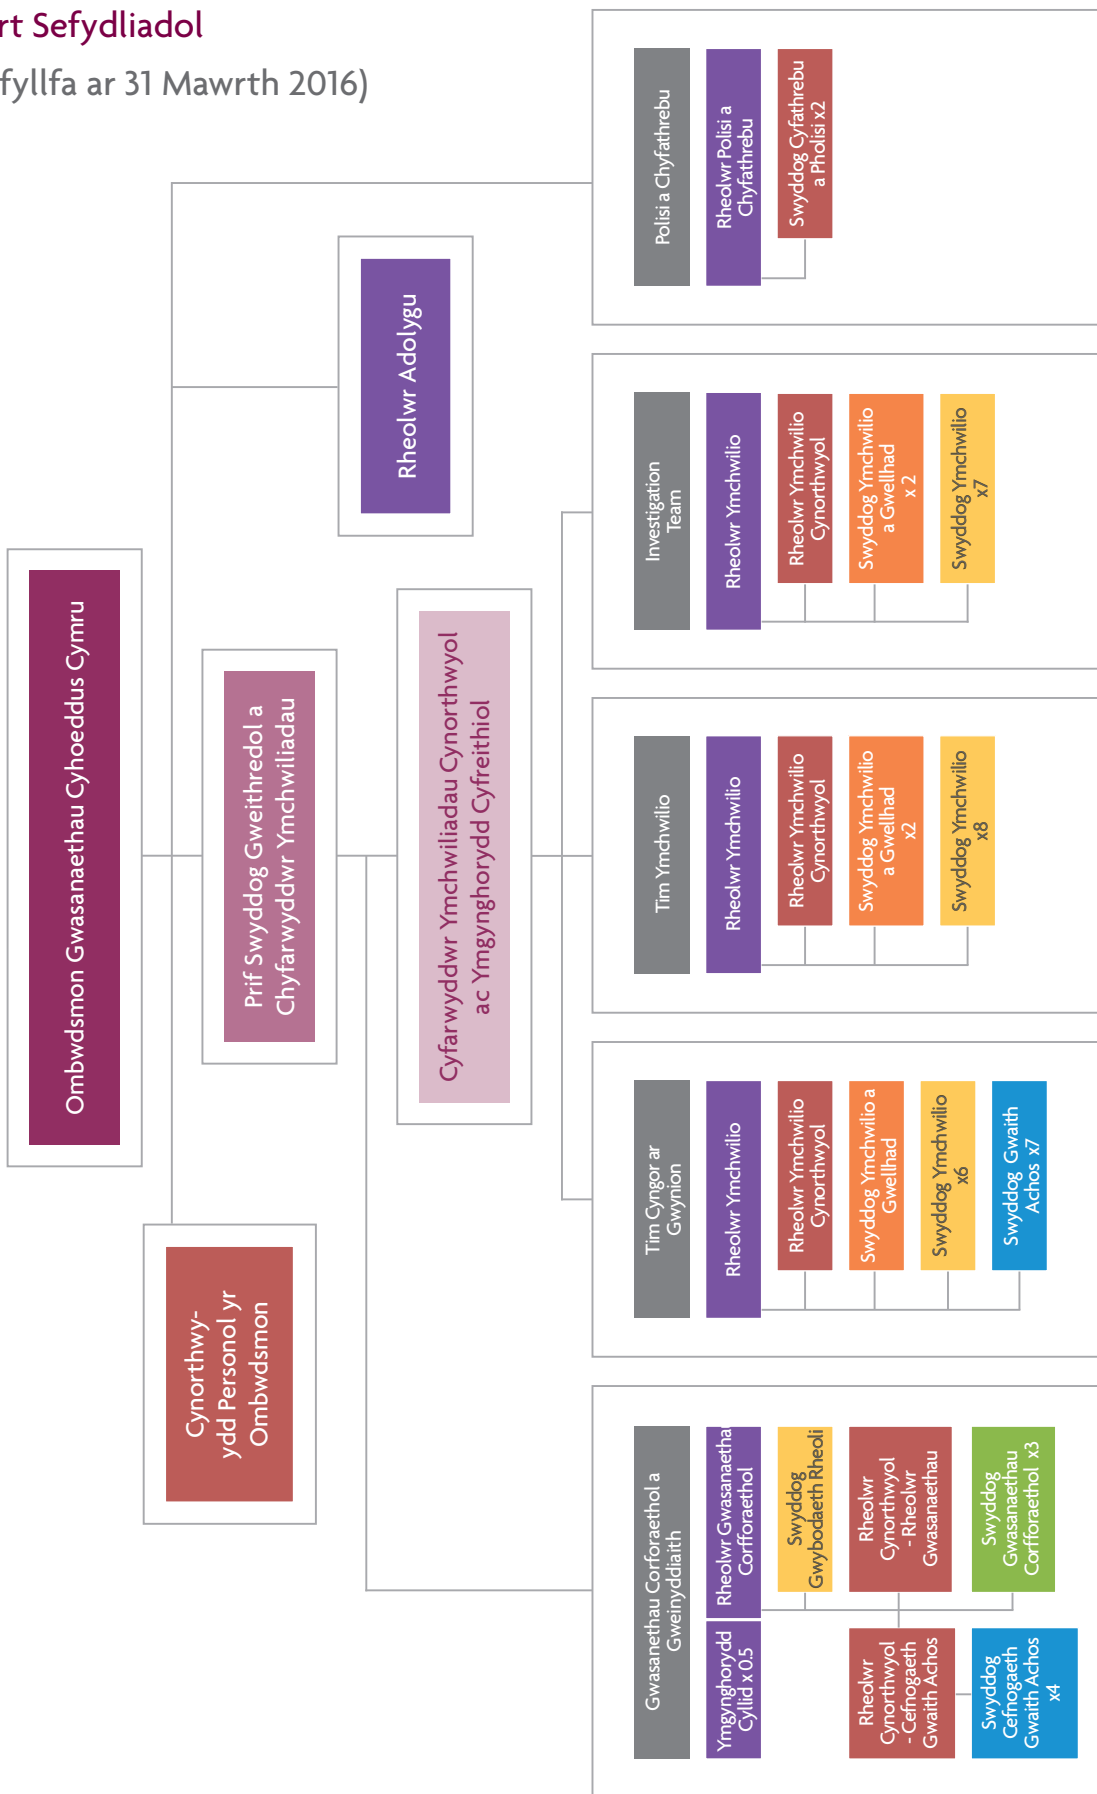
rt Sefydliadol

fyllfa ar 31 Mawrth 2016)

Ombwdsmon Gwasanaethau Cyhoeddus Cymru

Rheolwr Adolygu

Prif Swyddog Gweithredol a Chyfarwyddwr Ymchwiliadau

Cyfarwyddwr Ymchwiliadau Cynorthwyol ac Ymgynghorydd Cyfreithiol

Cynorthwy-ydd Personol yr Ombwdsmon

Polisi a Chyfathrebu

Rheolwr Polisi a Chyfathrebu

Swyddog Cyfathrebu a Pholisi x2

Investigation Team

Rheolwr Ymchwilio

Rheolwr Ymchwilio Cynorthwyol

Swyddog Ymchwilio a Gwellhad x 2

Swyddog Ymchwilio x7

Tim Ymchwilio

Rheolwr Ymchwilio

Rheolwr Ymchwilio Cynorthwyol

Swyddog Ymchwilio a Gwellhad x2

Swyddog Ymchwilio x8

Tim Cyngor ar Gwynion

Rheolwr Ymchwilio

Rheolwr Ymchwilio Cynorthwyol

Swyddog Ymchwilio a Gwellhad

Swyddog Ymchwilio x6

Swyddog Gwaith Achos x7

Gwasanethau Corforaethol a Gweinyddiaith

Rheolwr Gwasanaetha Corfforaethol

Ymgynghorydd Cyllid x 0.5

Swyddog Gwybodaeth Rheoli

Rheolwr Cynorthwyol - Rheolwr Gwasanaethau

Swyddog Gwasanaethau Corfforaethol x3

Rheolwr Cynorthwyol - Cefnogaeth Gwaith Achos

Swyddog Cefnogaeth Gwaith Achos x4